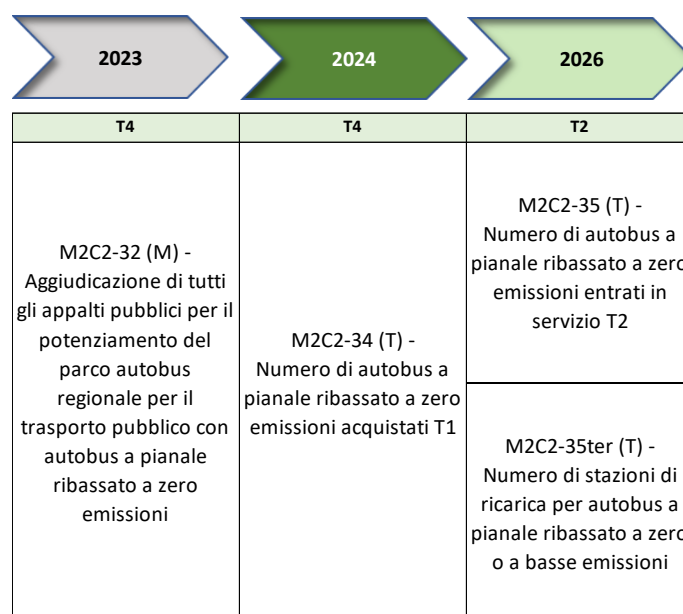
| 2023 | 2024 | 2026 |
|---|---|---|
| T4 | T4 | T2 |
| M2C2-32 (M) - Aggiudicazione di tutti gli appalti pubblici per il potenziamento del parco autobus regionale per il trasporto pubblico con autobus a pianale ribassato a zero emissioni | M2C2-34 (T) - Numero di autobus a pianale ribassato a zero emissioni acquistati T1 | M2C2-35 (T) - Numero di autobus a pianale ribassato a zero emissioni entrati in servizio T2 |
| | | M2C2-35ter (T) - Numero di stazioni di ricarica per autobus a pianale ribassato a zero o a basse emissioni |